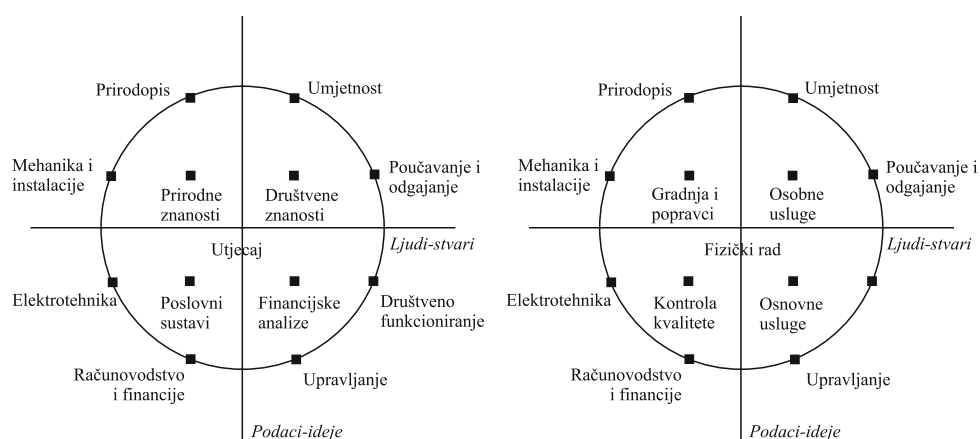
Prirodopis
Umjetnost
Mehanika i instalacije
Prirodne znanosti
Društvene znanosti
Poučavanje i odgajanje
Utjecaj
Ljudi-stvari
Elektrotehnika
Poslovni sustavi
Financijske analize
Društveno funkcioniranje
Računovodstvo i financije
Upravljanje
Podaci-ideje

Prirodopis
Umjetnost
Mehanika i instalacije
Gradnja i popravci
Osobne usluge
Poučavanje i odgajanje
Fizički rad
Ljudi-stvari
Elektrotehnika
Kontrola kvalitete
Osnovne usluge
Računovodstvo i financije
Upravljanje
Podaci-ideje